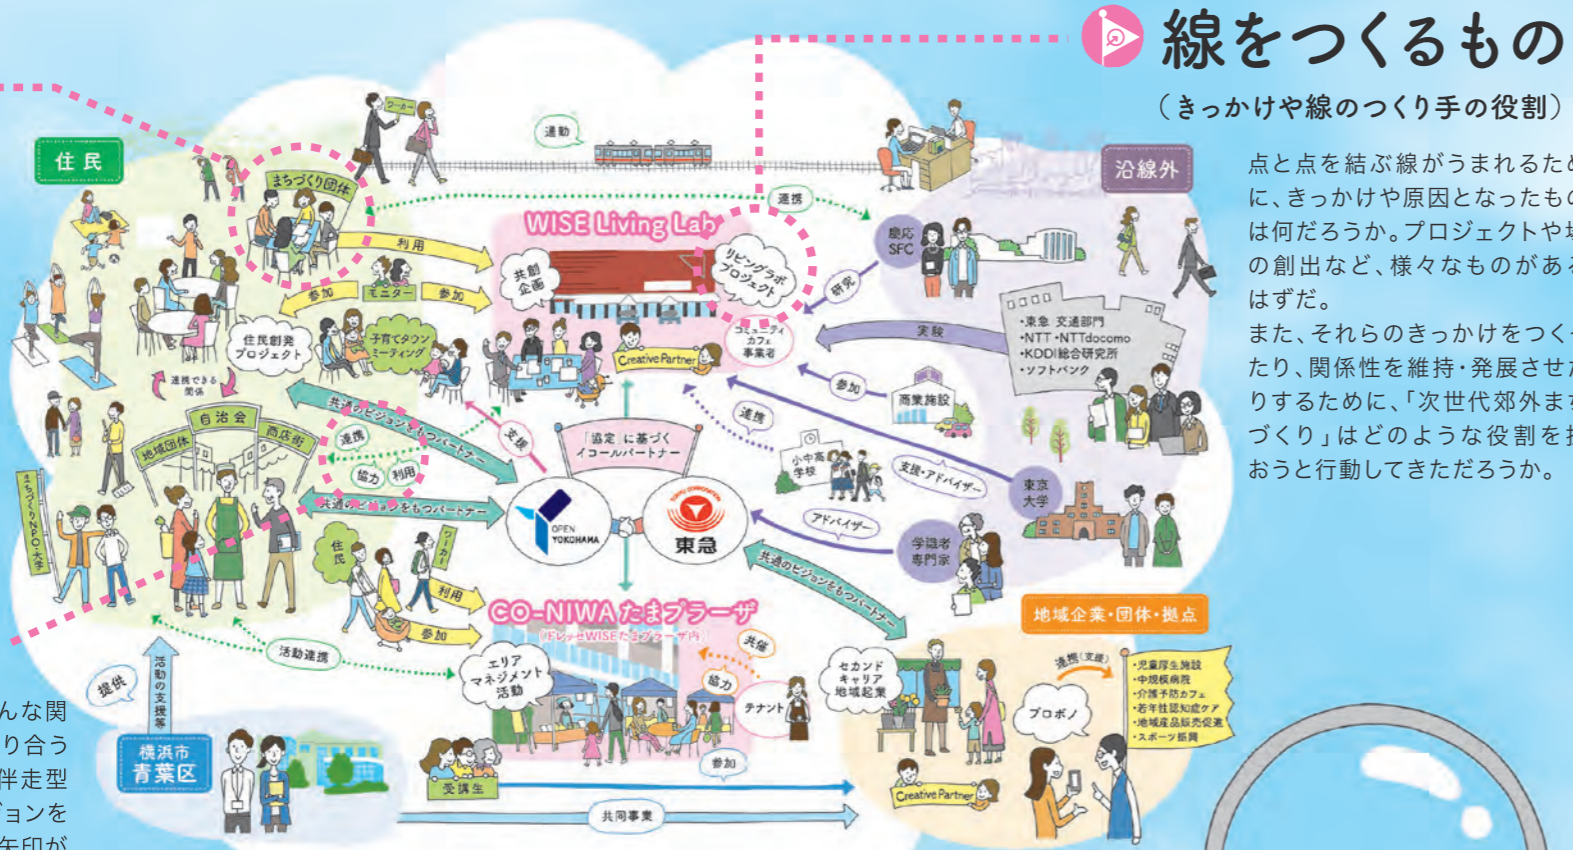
線をつくるもの

（きっかけや線のつくり手の役割）

点と点を結ぶ線がうまれるため に、きっかけや原因となったもの は何だろうか。プロジェクトや場 の創出など、様々なものがある はずだ。

また、それらのきっかけをつく たり、関係性を維持・発展させた りするために、「次世代郊外ま づくり」はどのような役割を担 おうと行動してきただろうか。

住民

まちづくり団体

ワーカー

通勤

連携

WISE Living Lab

共創企画

リビングラボプロジェクト

利用

参加

モニター

参加

住民創発プロジェクト

子育てタウンミーティング

Creative Partner

コミュニティカフェ事業者

研究

慶応SFC

沿線外

・東急 交通部門
・NTT・NTTdocomo
・KDDI総合研究所
・ソフトバンク

実験

参加

商業施設

連携できる関係

自治会

地域団体

商店街

共通のビジョンをもつパートナー

連携

協力

利用

支援

「協定」に基づくイコールパートナー

連携

小中高学校

支援・アドバイザー

東京大学

共通のビジョンをもつパートナー

OPEN YOKOHAMA

東急

アドバイザー

学識者専門家

まちづくりNPO・大学

住民

ワーカー

利用

参加

CO-NIWA たまプラーザ

（ドレッセWISEたまプラーザ内）

共催

共通のビジョンをもつパートナー

地域企業・団体・拠点

活動連携

エリアマネジメント活動

協力

テナント

セカンドキャリア地域起業

連携（支援）

・児童厚生施設
・中規模病院
・介護予防カフェ
・若年性認知症ケア
・地域産品販売促進
・スポーツ振興

プロボノ

提供

活動の支援等

横浜市青葉区

受講生

参加

共同事業

Creative Partner

んな関
り合う
伴走型
ョンを
矢印が